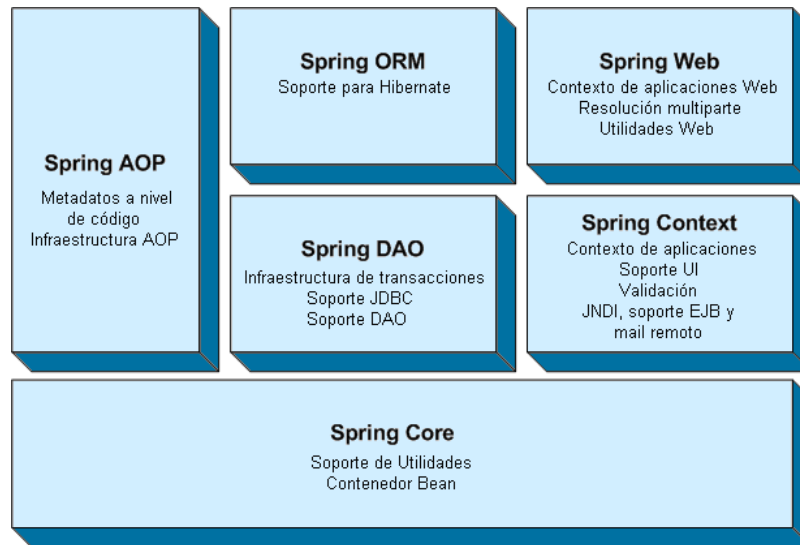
Spring AOP
Metadatos a nivel de código
Infraestructura AOP

Spring ORM
Soporte para Hibernate

Spring Web
Contexto de aplicaciones Web
Resolución multiparte
Utilidades Web

Spring DAO
Infraestructura de transacciones
Soporte JDBC
Soporte DAO

Spring Context
Contexto de aplicaciones
Soporte UI
Validación
JNDI, soporte EJB y mail remoto

Spring Core
Soporte de Utilidades
Contenedor Bean